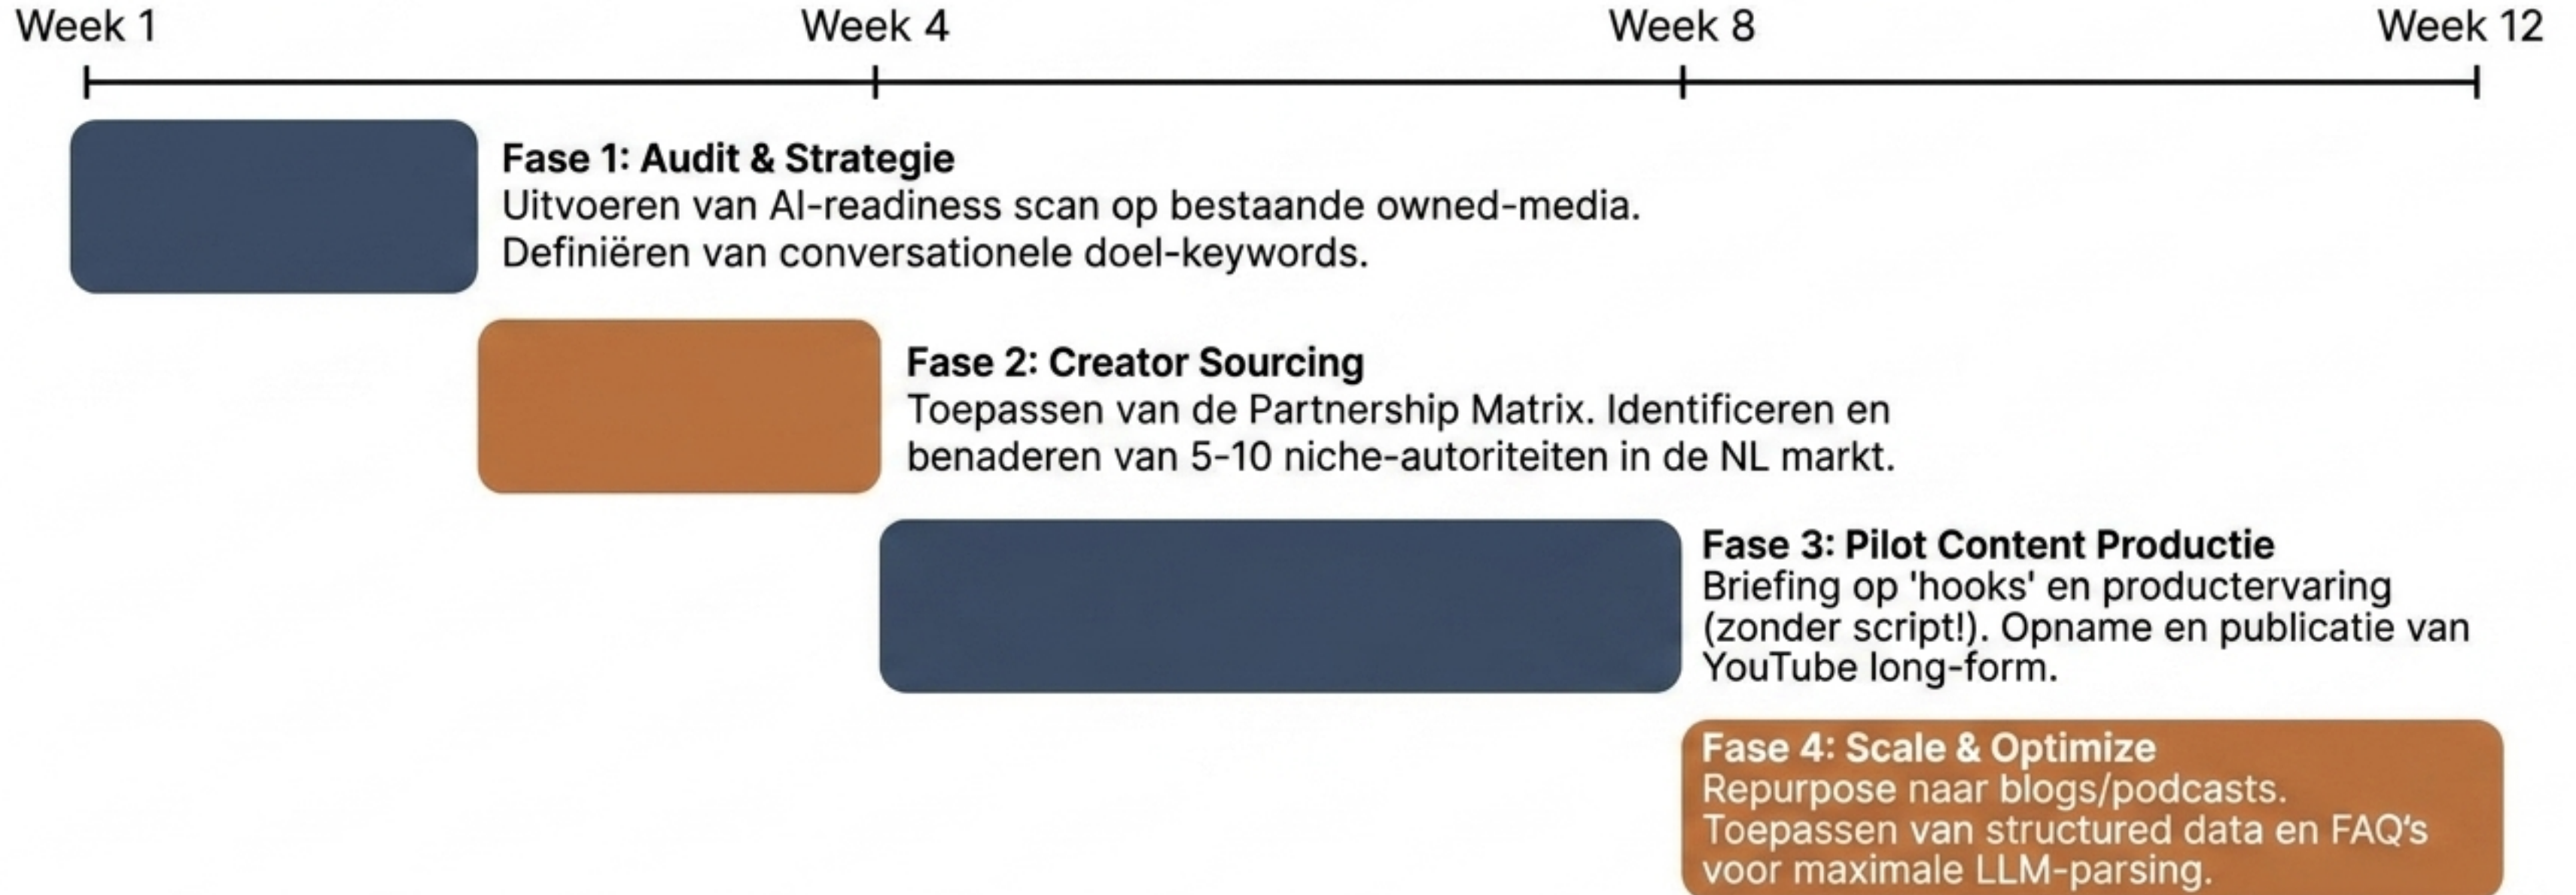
Week 1
Week 4
Week 8
Week 12

Fase 1: Audit & Strategie
Uitvoeren van AI-readiness scan op bestaande owned-media. Definiëren van conversationele doel-keywords.

Fase 2: Creator Sourcing
Toepassen van de Partnership Matrix. Identificeren en benaderen van 5-10 niche-autoriteiten in de NL markt.

Fase 3: Pilot Content Productie
Briefing op 'hooks' en productervaring (zonder script!). Opname en publicatie van YouTube long-form.

Fase 4: Scale & Optimize
Repurpose naar blogs/podcasts. Toepassen van structured data en FAQ's voor maximale LLM-parsing.